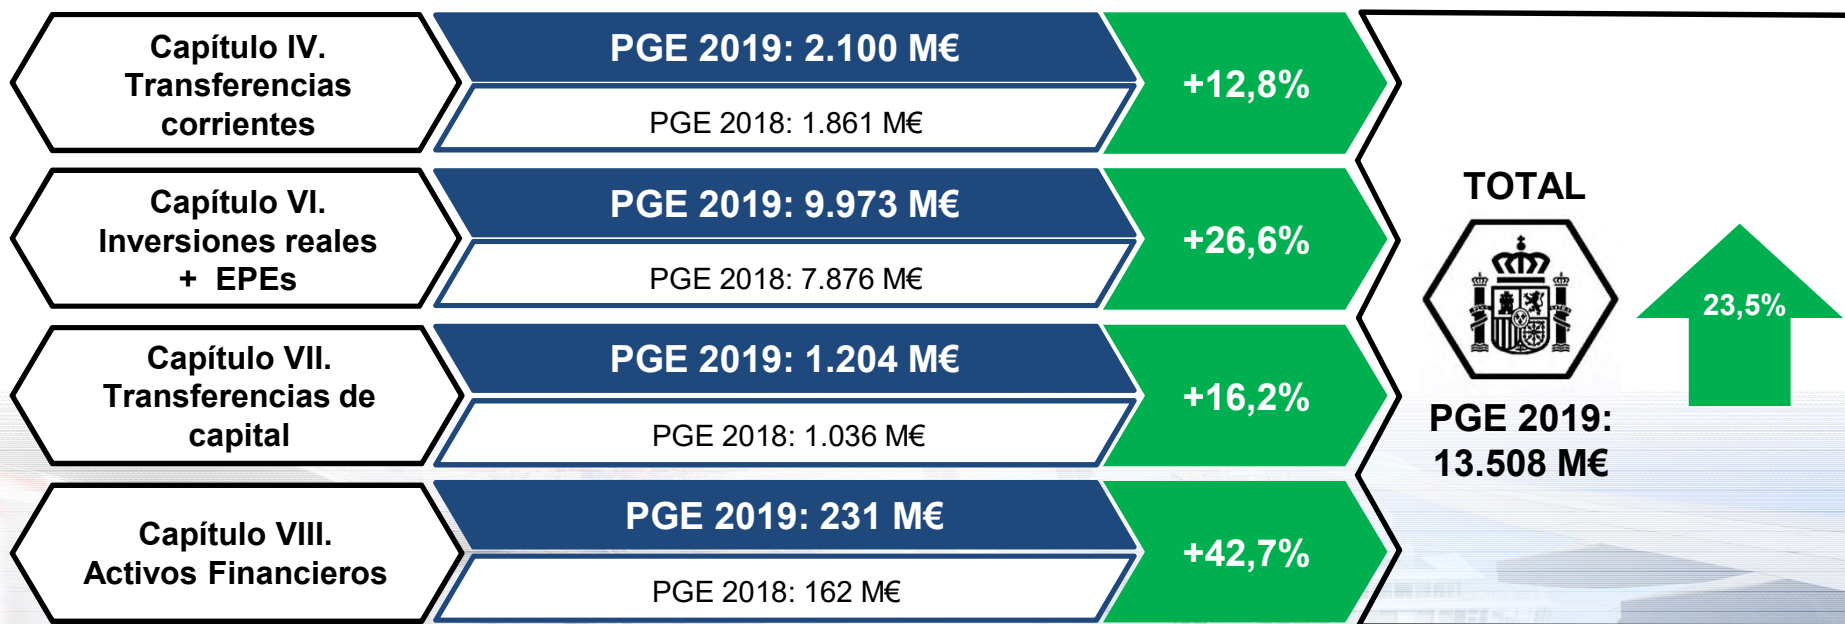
Capítulo IV. Transferencias corrientes

PGE 2019: 2.100 M€

PGE 2018: 1.861 M€

+12,8%

Capítulo VI. Inversiones reales + EPEs

PGE 2019: 9.973 M€

PGE 2018: 7.876 M€

+26,6%

Capítulo VII. Transferencias de capital

PGE 2019: 1.204 M€

PGE 2018: 1.036 M€

+16,2%

Capítulo VIII. Activos Financieros

PGE 2019: 231 M€

PGE 2018: 162 M€

+42,7%

TOTAL

23,5%

PGE 2019: 13.508 M€